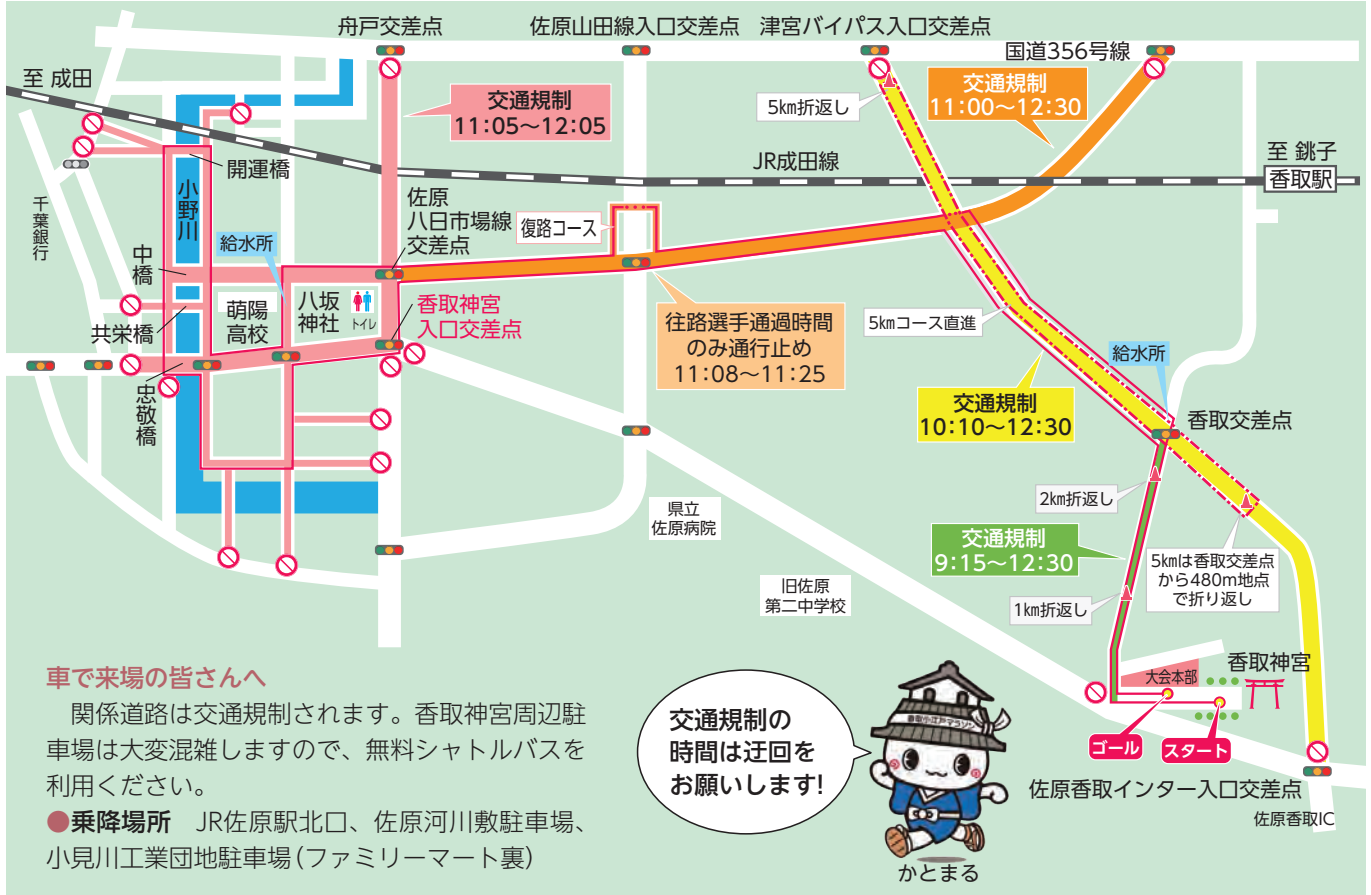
舟戸交差点　佐原山田線入口交差点　津宮バイパス入口交差点

国道356号線

至 成田

交通規制
11:05〜12:05

5km折返し

交通規制
11:00〜12:30

開運橋

JR成田線

至 銚子
香取駅

小野川

千葉銀行

給水所

佐原
八日市場線
交差点

復路コース

中橋

萌陽高校

八坂神社

トイレ

香取神宮
入口交差点

共栄橋

忠敬橋

往路選手通過時間
のみ通行止め
11:08〜11:25

5kmコース直進

給水所

交通規制
10:10〜12:30

香取交差点

県立
佐原病院

2km折返し

交通規制
9:15〜12:30

5kmは香取交差点
から480m地点
で折り返し

旧佐原
第二中学校

1km折返し

香取神宮

大会本部

ゴール　スタート

佐原香取インター入口交差点

佐原香取IC

交通規制の
時間は迂回を
お願いします!

かとまる

車で来場の皆さんへ

関係道路は交通規制されます。香取神宮周辺駐車場は大変混雑しますので、無料シャトルバスを利用ください。

●乗降場所　JR佐原駅北口、佐原河川敷駐車場、小見川工業団地駐車場（ファミリーマート裏）